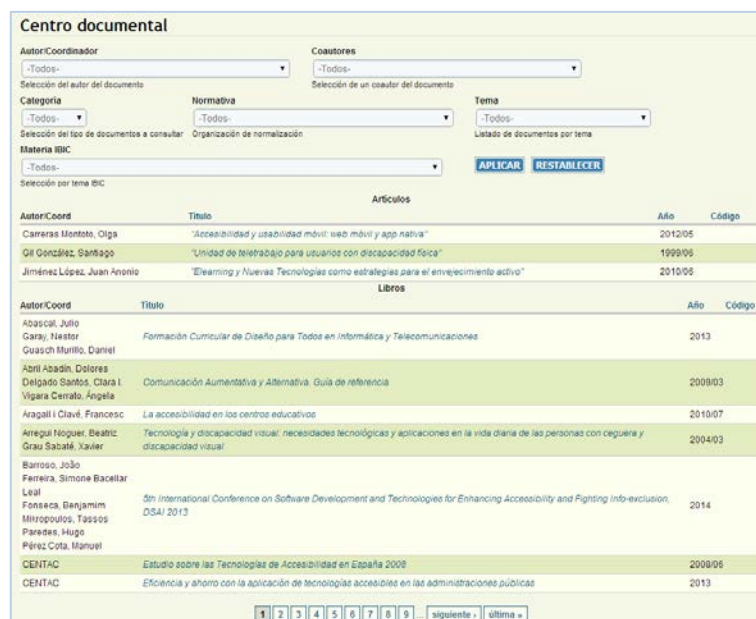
Centro documental

Autor/Coordinador
-Todos-
Selección del autor del documento

Coautores
-Todos-
Selección de un coautor del documento

Categoría
-Todos-
Selección del tipo de documentos a consultar

Normativa
-Todos-
Organización de normalización

Tema
-Todos-
Listado de documentos por tema

Materia IBIC
-Todos-
Selección por tema IBIC

APLICAR RESTABLECER

Artículos

| Autor/Coord | Título | Año | Código |
|---|---|---|---|
| Carreras Montoto, Olga | "Accesibilidad y usabilidad móvil: web móvil y app nativa" | 2012/05 | |
| Gil González, Santiago | "Unidad de teletrabajo para usuarios con discapacidad física" | 1999/06 | |
| Jiménez López, Juan Anonio | "Elearning y Nuevas Tecnologías como estrategias para el envejecimiento activo" | 2010/06 | |

Libros

| Autor/Coord | Título | Año | Código |
|---|---|---|---|
| Abascal, Julio Garay, Nestor Guasch Murillo, Daniel | Formación Curricular de Diseño para Todos en Informática y Telecomunicaciones | 2013 | |
| Abril Abadín, Dolores Delgado Santos, Clara I. Vigara Cerrato, Ángela | Comunicación Aumentativa y Alternativa. Guía de referencia | 2009/03 | |
| Aragall i Clavé, Francesc | La accesibilidad en los centros educativos | 2010/07 | |
| Arregui Noguer, Beatriz Grau Sabaté, Xavier | Tecnología y discapacidad visual: necesidades tecnológicas y aplicaciones en la vida diaria de las personas con ceguera y discapacidad visual | 2004/03 | |
| Barroso, João Ferreira, Simone Bacellar Leal Fonseca, Benjamim Mikropoulos, Tassos Paredes, Hugo Pérez Cota, Manuel | 5th International Conference on Software Development and Technologies for Enhancing Accessibility and Fighting Info-exclusion. DSAI 2013 | 2014 | |
| CENTAC | Estudio sobre las Tecnologías de Accesibilidad en España 2008 | 2008/06 | |
| CENTAC | Eficiencia y ahorro con la aplicación de tecnologías accesibles en las administraciones públicas | 2013 | |

1 2 3 4 5 6 7 8 9 … siguiente › última »